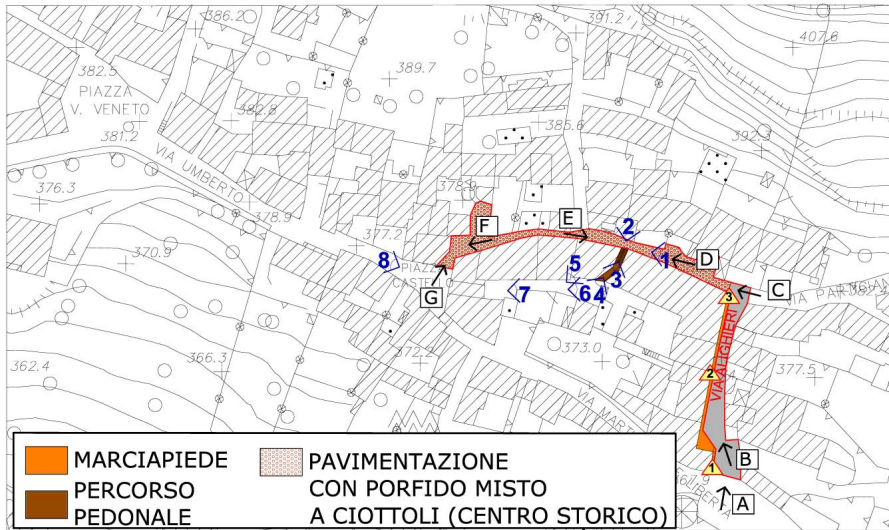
386.2
391.2
407.6
382.5
PIAZZA
V. VENETO
389.7
382.8
381.2
385.6
392.3
VIA UMBERTO
376.3
378.9
378.9
370.9
377.2
F
E
2
8
PIAZZA
CASTELLO
G
5
7
6
4
3
1
D
C
3
VIA PAR
VIA ALIGHIERI
373.0
366.3
372.2
362.4
2
377.5
VIA MAR
B
1
A

MARCIAPIEDE
PERCORSO PEDONALE
PAVIMENTAZIONE CON PORFIDO MISTO A CIOTTOLI (CENTRO STORICO)